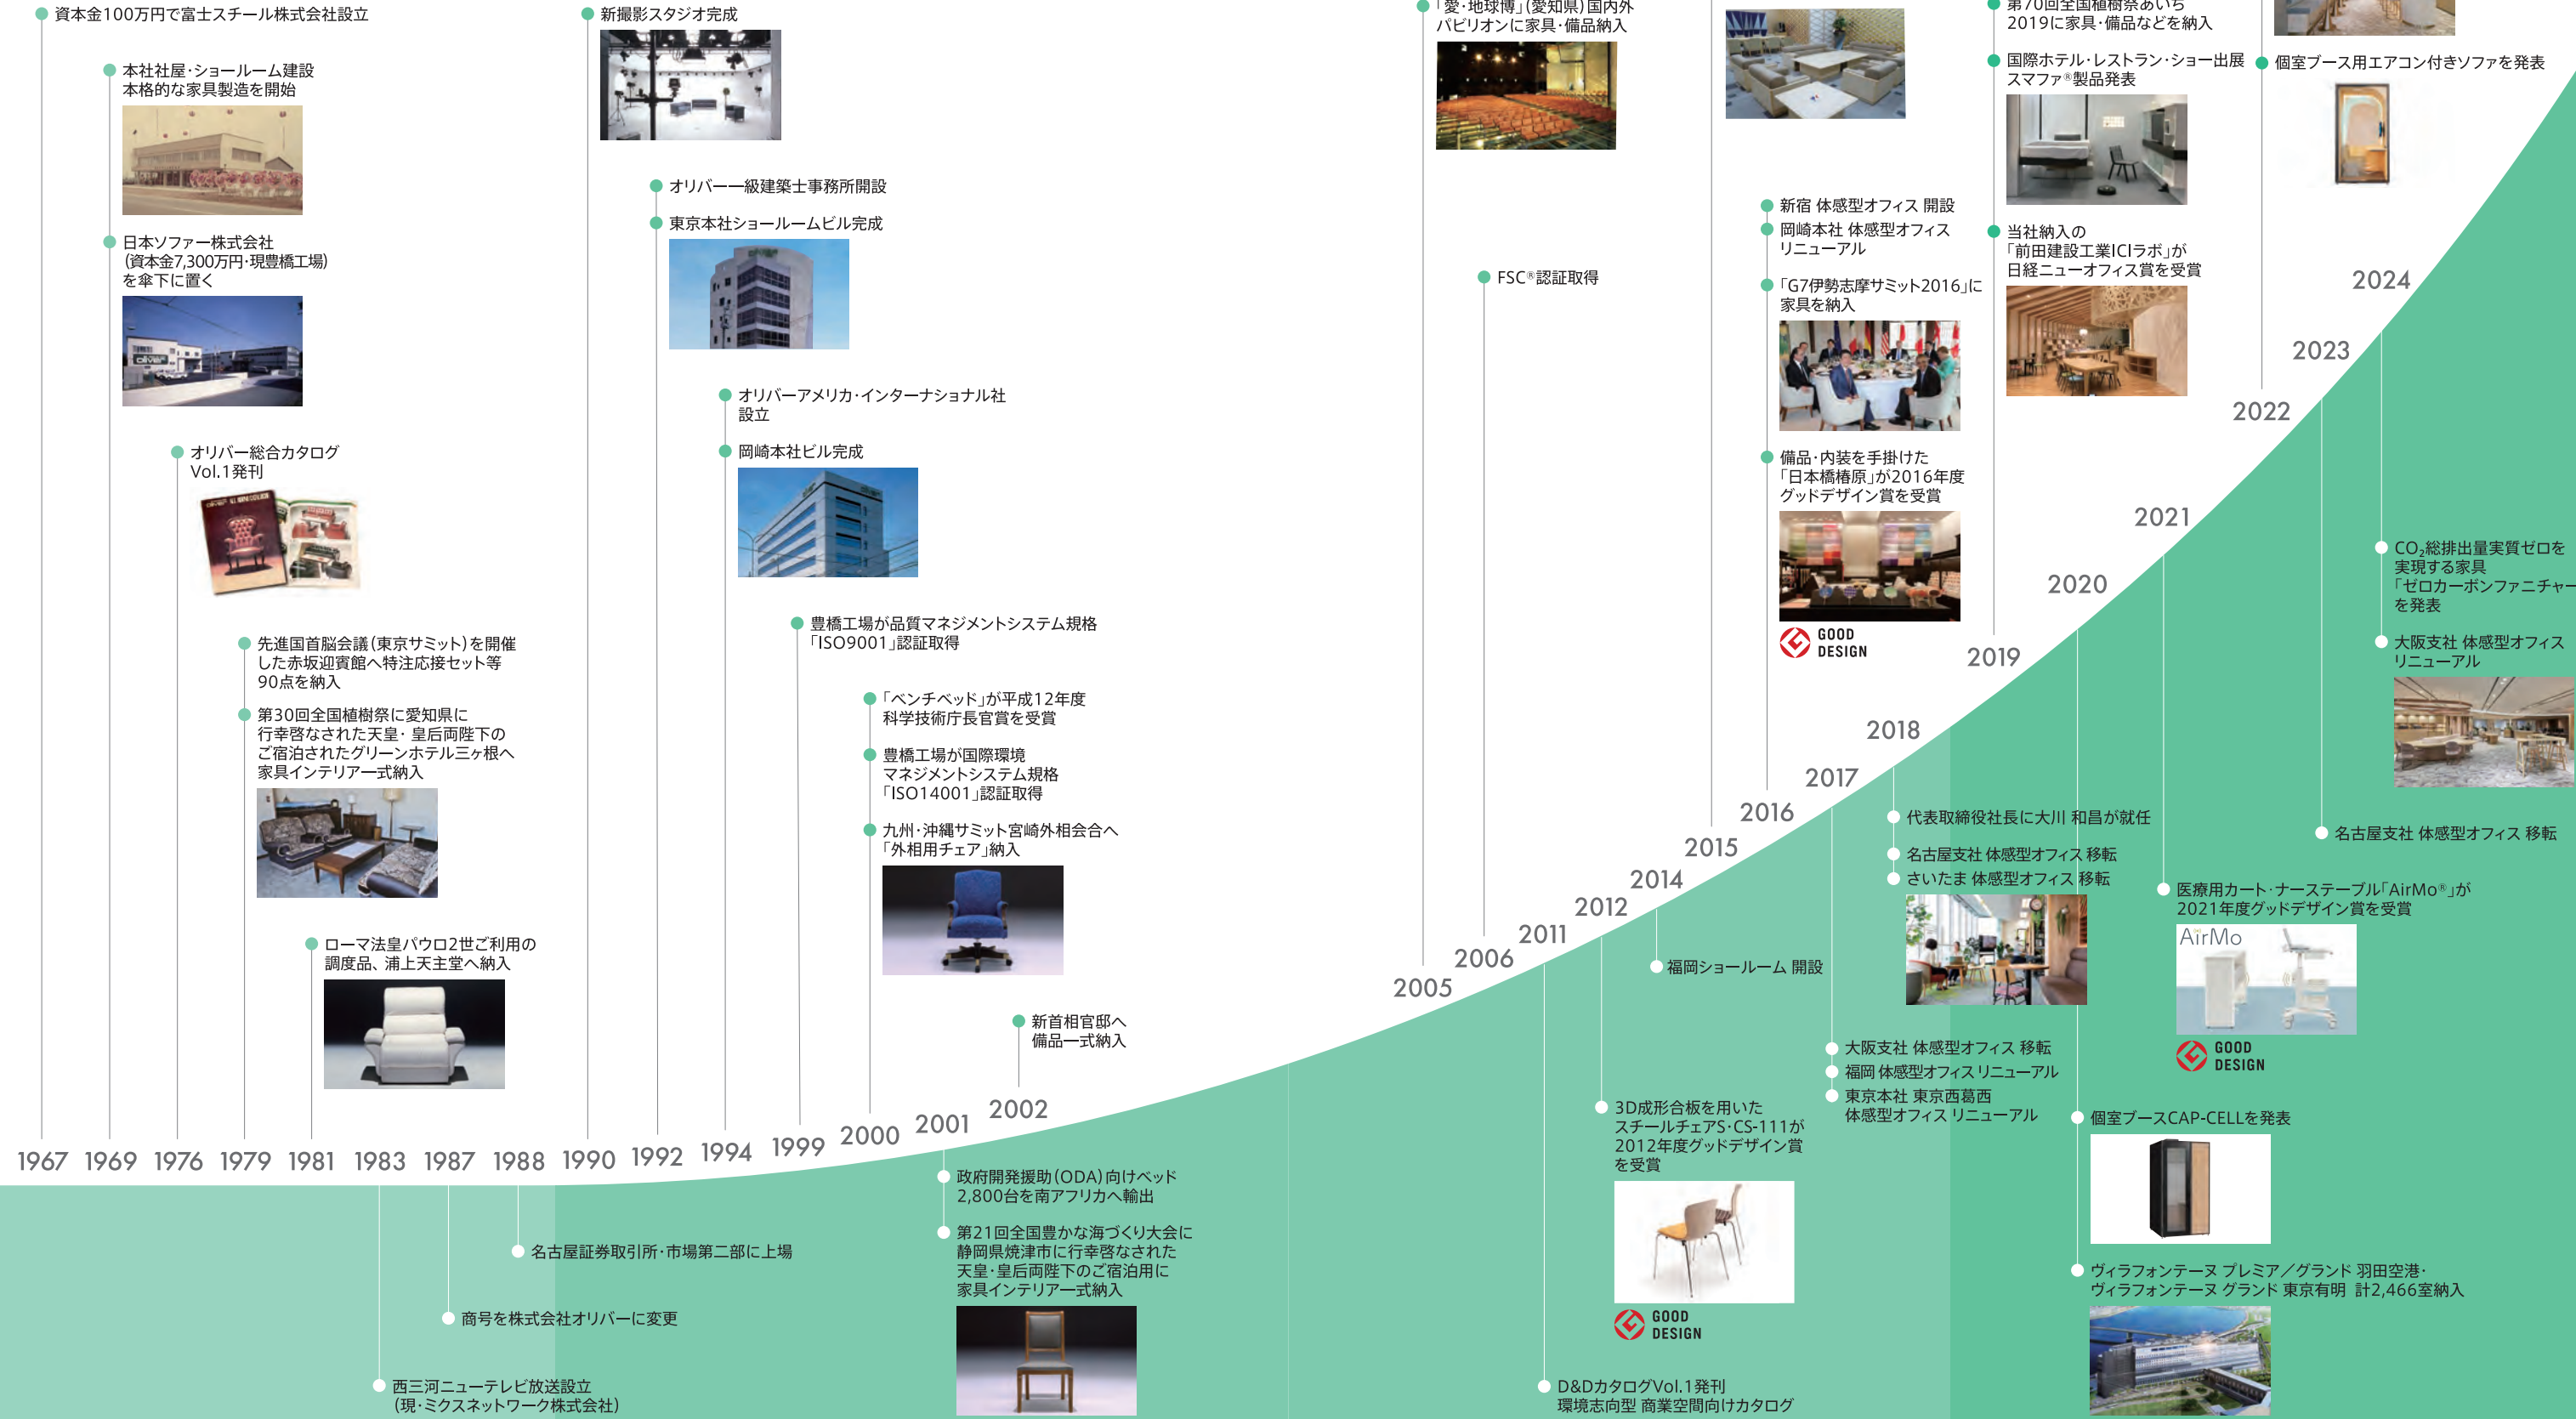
資本金100万円で富士スチール株式会社設立

本社社屋·ショールーム建設
本格的な家具製造を開始

日本ソファー株式会社
(資本金7,300万円·現豊橋工場)
を傘下に置く

オリバー総合カタログ
Vol.1発刊

先進国首脳会議(東京サミット)を開催した赤坂迎賓館へ特注応接セット等90点を納入

第30回全国植樹祭に愛知県に行幸啓なされた天皇· 皇后両陛下のご宿泊されたグリーンホテル三ヶ根へ家具インテリア一式納入

ローマ法皇パウロ2世ご利用の調度品、浦上天主堂へ納入

新撮影スタジオ完成

オリバー一級建築士事務所開設

東京本社ショールームビル完成

オリバーアメリカ·インターナショナル社設立

岡崎本社ビル完成

豊橋工場が品質マネジメントシステム規格「ISO9001」認証取得

「ベンチベッド」が平成12年度科学技術庁長官賞を受賞

豊橋工場が国際環境マネジメントシステム規格「ISO14001」認証取得

九州·沖縄サミット宮崎外相会合へ「外相用チェア」納入

新首相官邸へ備品一式納入

1967 1969 1976 1979 1981 1983 1987 1988 1990 1992 1994 1999 2000 2001 2002

名古屋証券取引所·市場第二部に上場

商号を株式会社オリバーに変更

西三河ニューテレビ放送設立
(現·ミクスネットワーク株式会社)

政府開発援助(ODA)向けベッド2,800台を南アフリカへ輸出

第21回全国豊かな海づくり大会に静岡県焼津市に行幸啓なされた天皇·皇后両陛下のご宿泊用に家具インテリア一式納入

「愛·地球博」(愛知県)国内外パビリオンに家具·備品納入

FSC®認証取得

2005 2006 2011 2012 2014 2015 2016 2017 2018 2019 2020 2021 2022 2023 2024

福岡ショールーム 開設

3D成形合板を用いたスチールチェアS·CS-111が2012年度グッドデザイン賞を受賞

GOOD DESIGN

D&DカタログVol.1発刊
環境志向型 商業空間向けカタログ

新宿 体感型オフィス 開設

岡崎本社 体感型オフィス リニューアル

「G7伊勢志摩サミット2016」に家具を納入

備品·内装を手掛けた「日本橋椿原」が2016年度グッドデザイン賞を受賞

GOOD DESIGN

代表取締役社長に大川 和昌が就任

名古屋支社 体感型オフィス 移転

さいたま 体感型オフィス 移転

大阪支社 体感型オフィス 移転

福岡 体感型オフィス リニューアル

東京本社 東京西葛西
体感型オフィス リニューアル

第70回全国植樹祭あいち2019に家具·備品などを納入

国際ホテル·レストラン·ショー出展
スマファ®製品発表

当社納入の「前田建設工業ICIラボ」が日経ニューオフィス賞を受賞

個室ブースCAP-CELLを発表

ヴィラフォンテーヌ プレミア/グランド 羽田空港·ヴィラフォンテーヌ グランド 東京有明 計2,466室納入

医療用カート·ナーステーブル「AirMo®」が2021年度グッドデザイン賞を受賞

AirMo

GOOD DESIGN

個室ブース用エアコン付きソファを発表

名古屋支社 体感型オフィス 移転

$CO_2$総排出量実質ゼロを実現する家具「ゼロカーボンファニチャー」を発表

大阪支社 体感型オフィス リニューアル